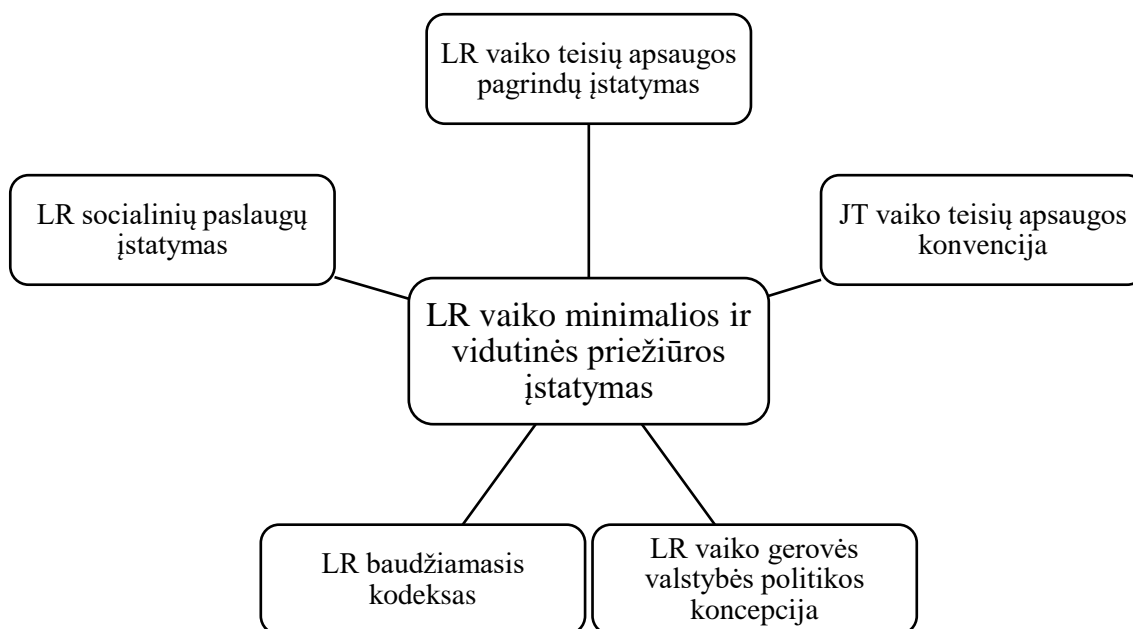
LR vaiko teisių apsaugos pagrindų įstatymas

LR socialinių paslaugų įstatymas

JT vaiko teisių apsaugos konvencija

LR vaiko minimalios ir vidutinės priežiūros įstatymas

LR baudžiamasis kodeksas

LR vaiko gerovės valstybės politikos koncepcija